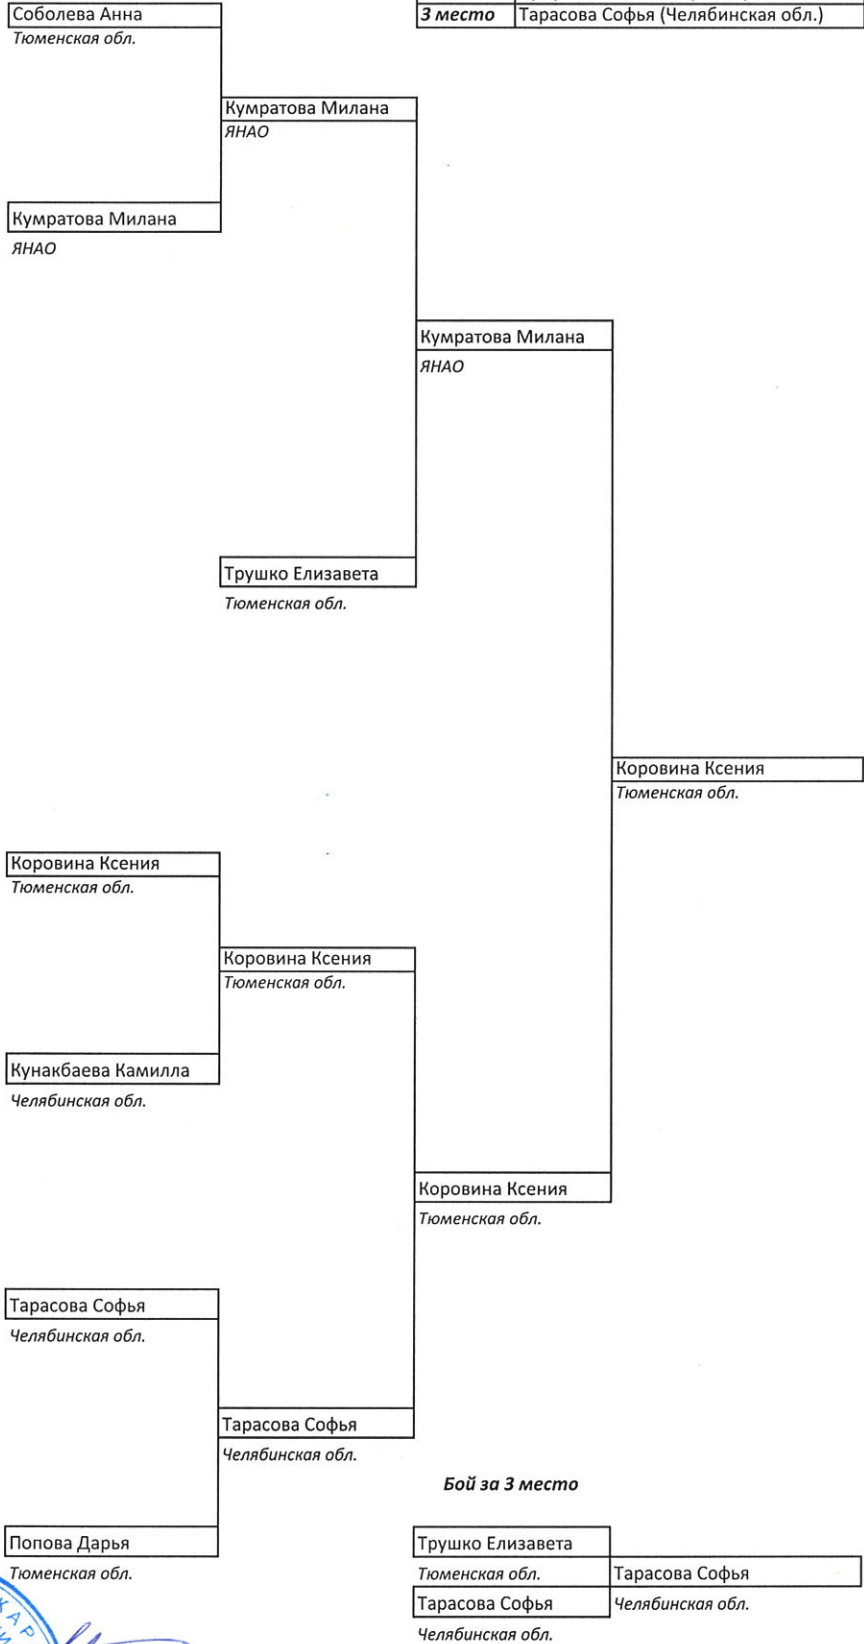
| 3 место | Тарасова Софья (Челябинская обл.) |
|---|---|

Соболева Анна
Тюменская обл.

Кумратова Милана
ЯНАО

Кумратова Милана
ЯНАО

Кумратова Милана
ЯНАО

Трушко Елизавета
Тюменская обл.

Коровина Ксения
Тюменская обл.

Коровина Ксения
Тюменская обл.

Коровина Ксения
Тюменская обл.

Кунакбаева Камилла
Челябинская обл.

Коровина Ксения
Тюменская обл.

Тарасова Софья
Челябинская обл.

Тарасова Софья
Челябинская обл.

Бой за 3 место

Попова Дарья
Тюменская обл.

Трушко Елизавета
Тюменская обл.

Тарасова Софья
Челябинская обл.

Тарасова Софья
Челябинская обл.